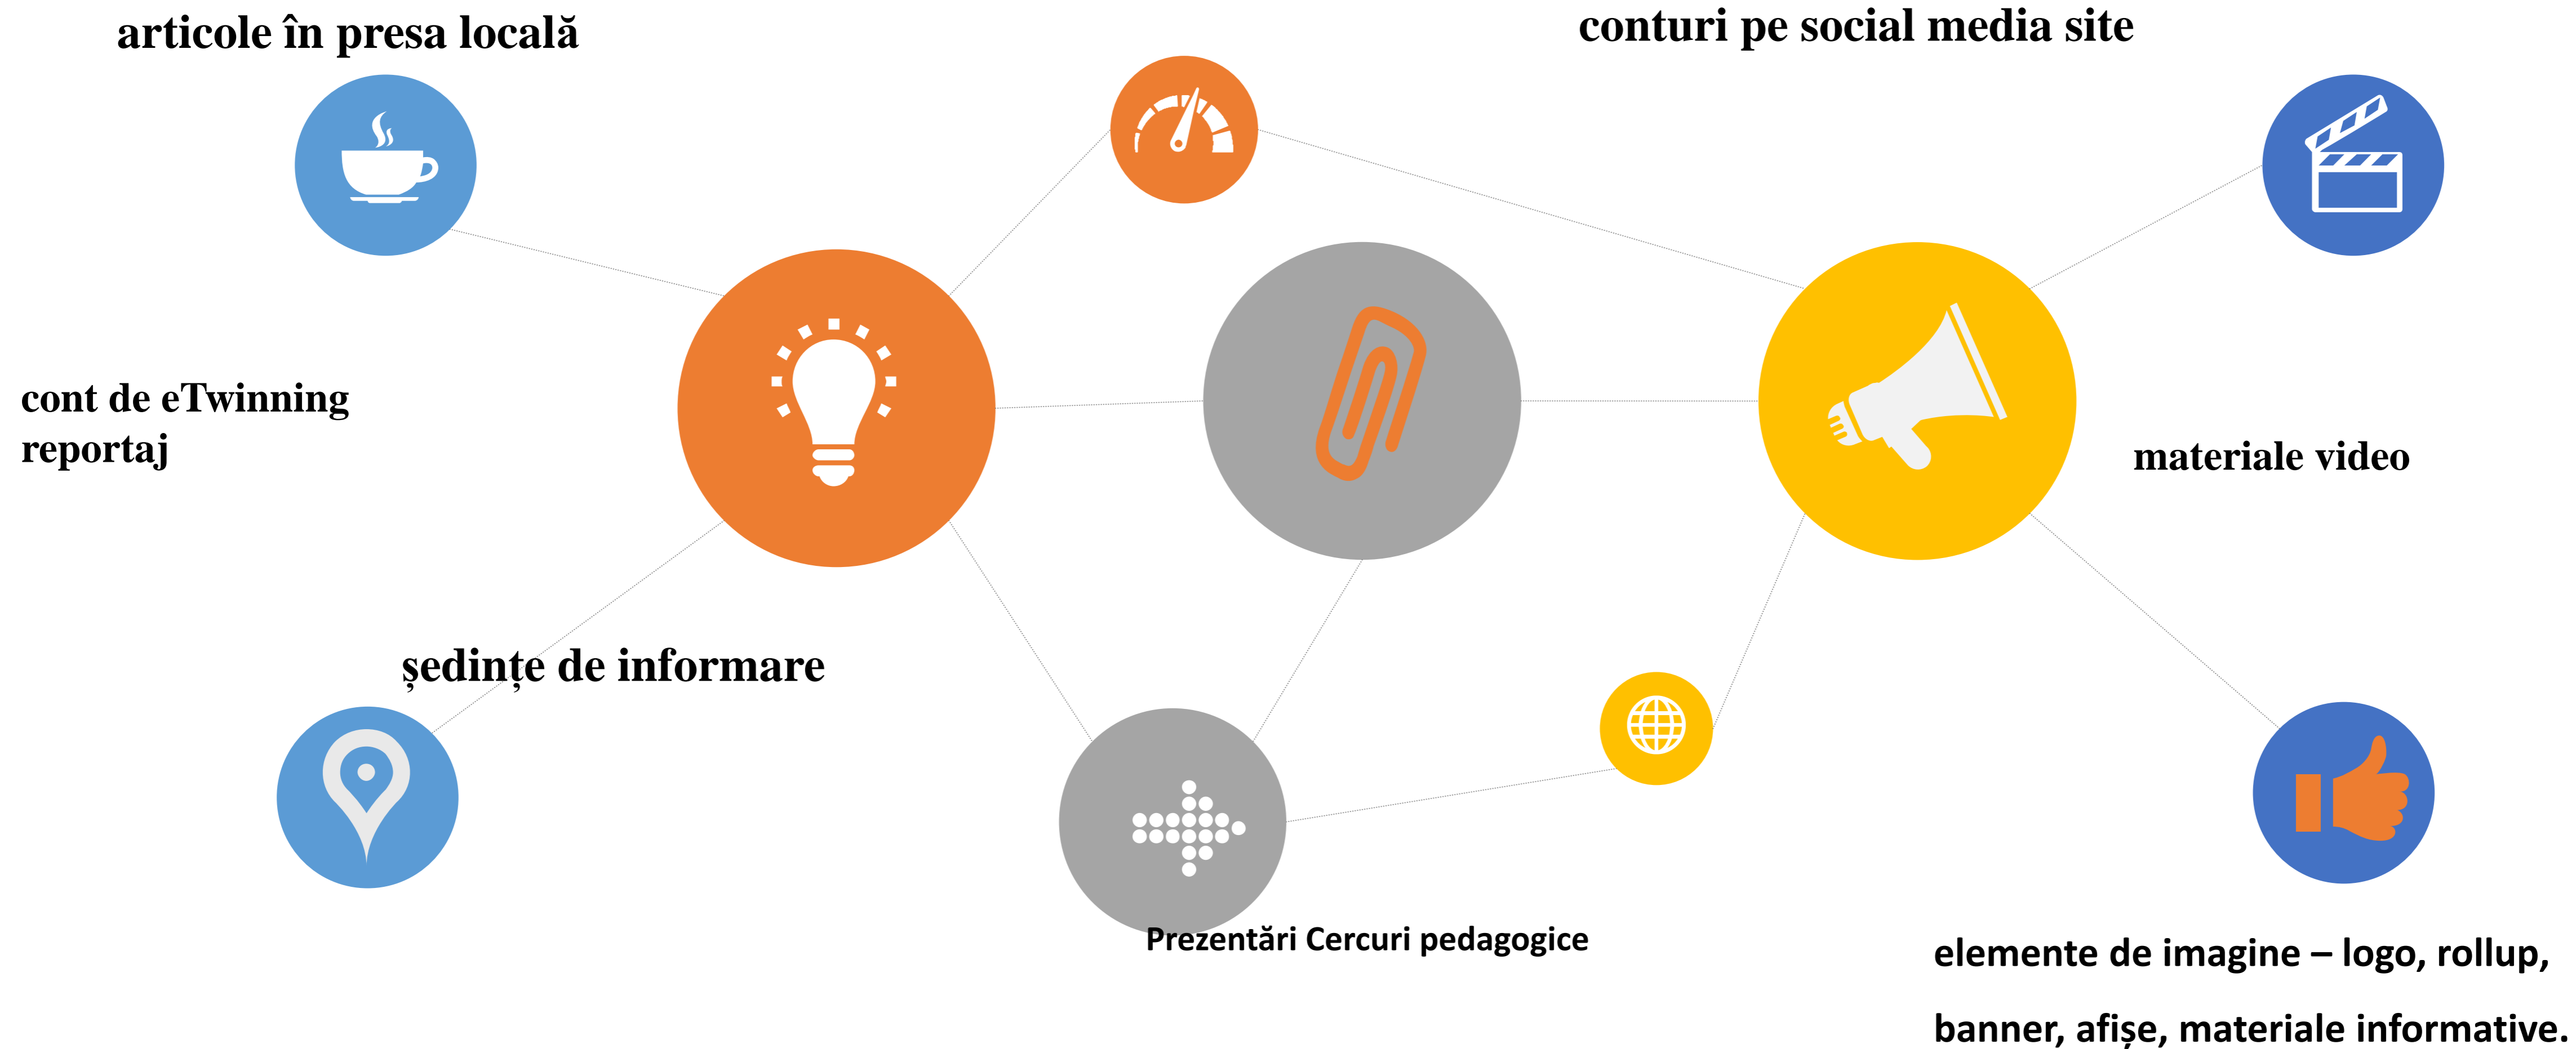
articole în presa locală

conturi pe social media site

cont de eTwinning
reportaj

materiale video

ședințe de informare

Prezentări Cercuri pedagogice

elemente de imagine – logo, rollup,
banner, afișe, materiale informative.